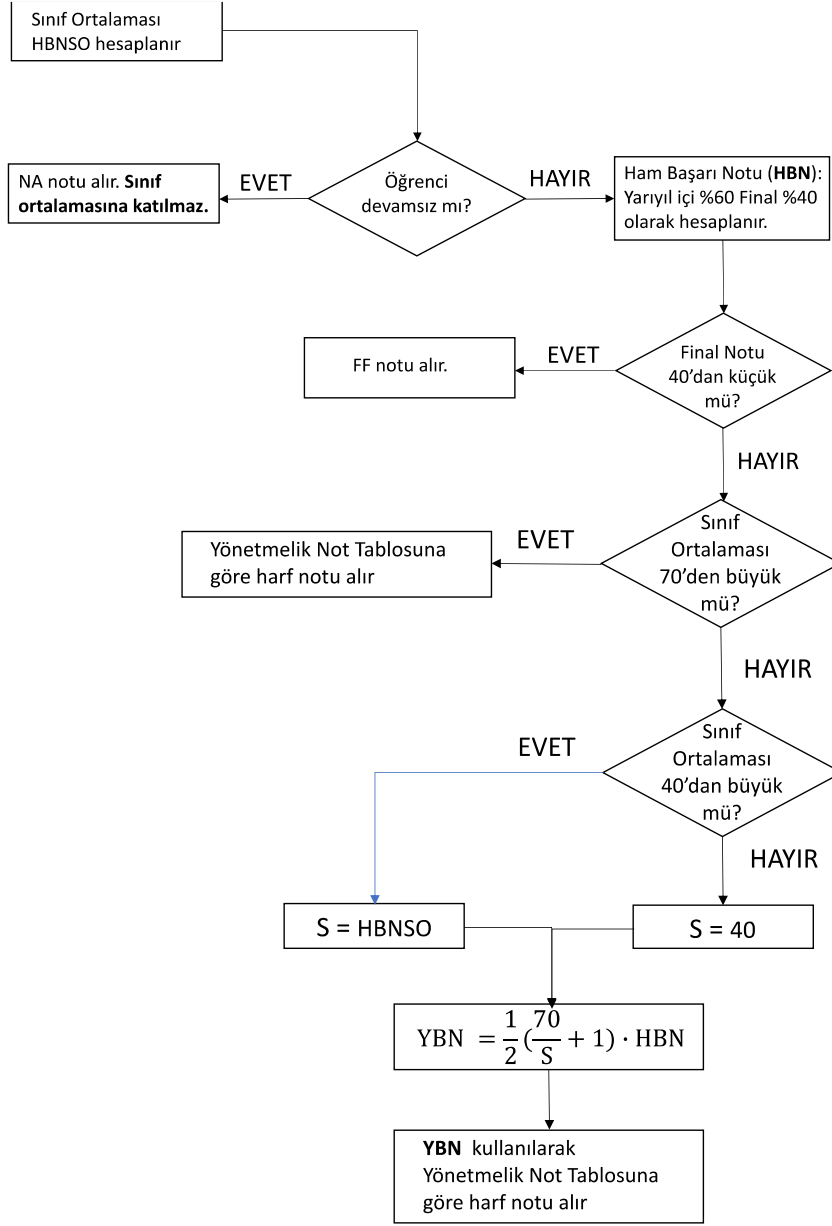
Sınıf Ortalaması HBNSO hesaplanır

NA notu alır. Sınıf ortalamasına katılmaz.

EVET

Öğrenci devamsız mı?

HAYIR

Ham Başarı Notu (HBN): Yarıyıl içi %60 Final %40 olarak hesaplanır.

FF notu alır.

EVET

Final Notu 40'dan küçük mü?

HAYIR

Yönetmelik Not Tablosuna göre harf notu alır

EVET

Sınıf Ortalaması 70'den büyük mü?

HAYIR

EVET

Sınıf Ortalaması 40'dan büyük mü?

HAYIR

S = HBNSO

S = 40

$\text{YBN} = \frac{1}{2}(\frac{70}{\text{S}} + 1) \cdot \text{HBN}$

YBN kullanılarak Yönetmelik Not Tablosuna göre harf notu alır